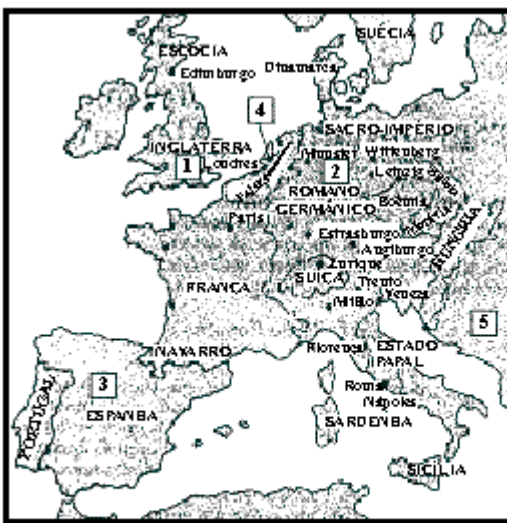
ESCÓCIA
Edimburgo
Dinamarca
SUÉCIA
4
SACRO-IMPÉRIO
INGLATERRA
1
Londres
2
Münster
Wittenberg
Leipzig
Saxe
ROMANO
GERMÂNICO
Boêmia
Paris
Estrasburgo
Augsburgo
Áustria
HUNGRIA
Zurique
SUÍÇA
Trento
Veneza
FRANÇA
Milão
5
NAVARRO
Florença
ESTADO
PAPAL
3
Roma
PORTUGAL
ESPANHA
Nápoles
SARDENHA
SICÍLIA